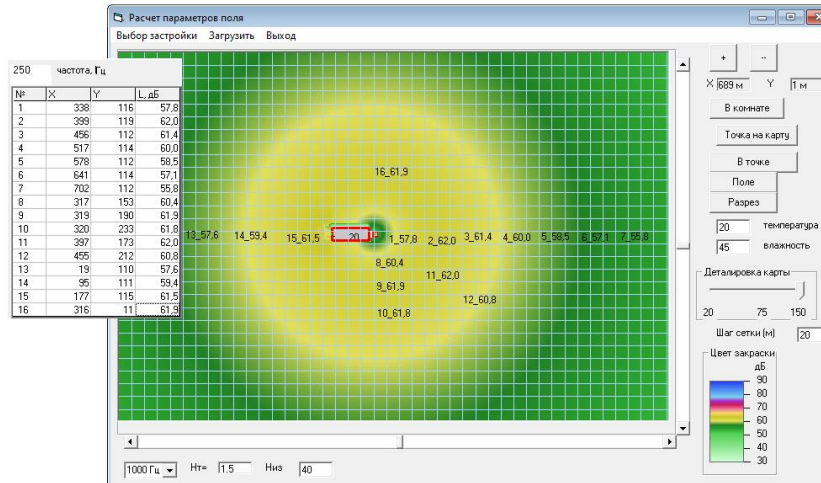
Расчет параметров поля

Выбор застройки Загрузить Выход

250 частота, Гц

| № | X | Y | L, дБ |
|---|---|---|---|
| 1 | 338 | 116 | 57,8 |
| 2 | 399 | 119 | 62,0 |
| 3 | 456 | 112 | 61,4 |
| 4 | 517 | 114 | 60,0 |
| 5 | 578 | 112 | 58,5 |
| 6 | 641 | 114 | 57,1 |
| 7 | 702 | 112 | 55,8 |
| 8 | 317 | 153 | 60,4 |
| 9 | 319 | 190 | 61,9 |
| 10 | 320 | 233 | 61,8 |
| 11 | 397 | 173 | 62,0 |
| 12 | 455 | 212 | 60,8 |
| 13 | 19 | 110 | 57,6 |
| 14 | 95 | 111 | 59,4 |
| 15 | 177 | 115 | 61,5 |
| 16 | 316 | 11 | 61,9 |

16_61,9

13_57,6 14_59,4 15_61,5 20 1_57,8 2_62,0 3_61,4 4_60,0 5_58,5 6_57,1 7_55,8

8_60,4

11_62,0

9_61,9

12_60,8

10_61,8

+ --

X 689 м Y 1 м

В комнате

Точка на карту

В точке

Поле

Разрез

20 температура

45 влажность

Деталировка карты

20 75 150

Шаг сетки (м) 20

Цвет закраски

дБ

90

80

70

60

50

40

30

1000 Гц Нт= 1.5 Низ 40